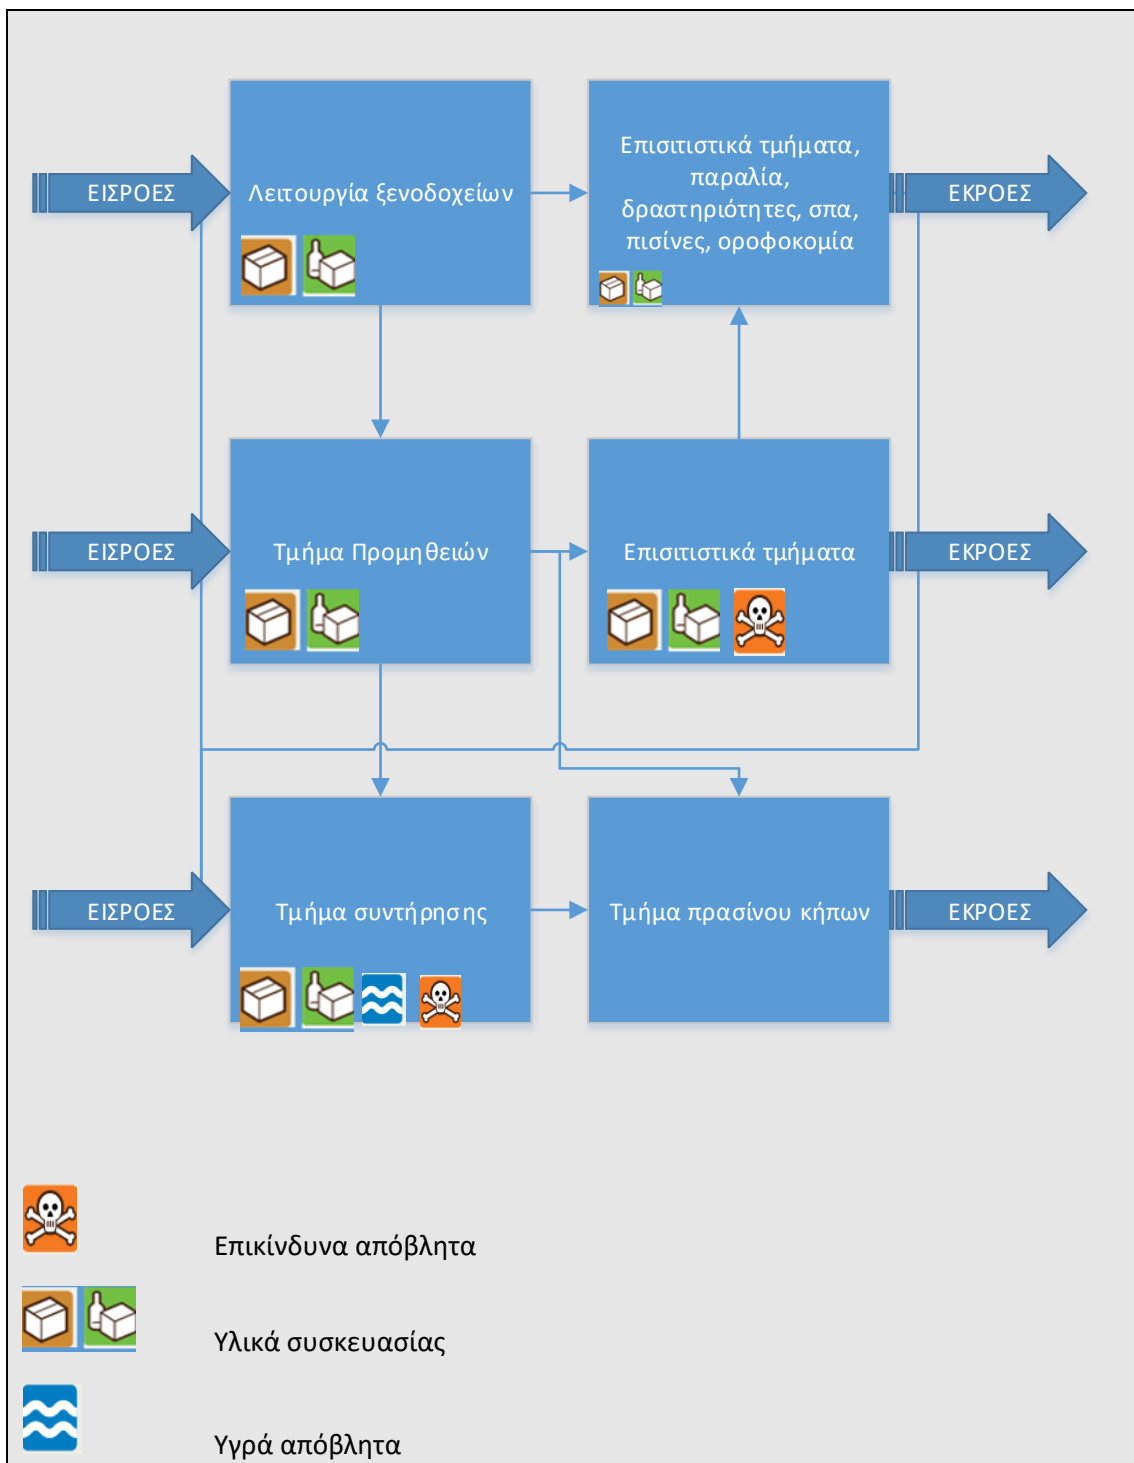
ΕΙΣΡΟΕΣ

Λειτουργία ξενοδοχείων

Επισιτιστικά τμήματα, παραλία, δραστηριότητες, σπα, πισίνες, οροφοκομία

ΕΚΡΟΕΣ

ΕΙΣΡΟΕΣ

Τμήμα Προμηθειών

Επισιτιστικά τμήματα

ΕΚΡΟΕΣ

ΕΙΣΡΟΕΣ

Τμήμα συντήρησης

Τμήμα πρασίνου κήπων

ΕΚΡΟΕΣ

Επικίνδυνα απόβλητα

Υλικά συσκευασίας

Υγρά απόβλητα